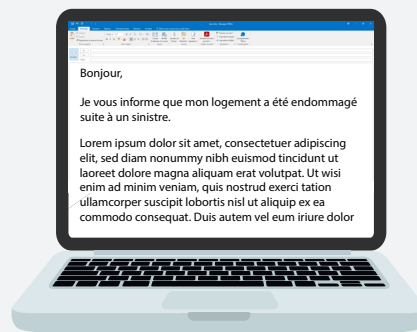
Bonjour,

Je vous informe que mon logement a été endommagé suite à un sinistre.

Lorem ipsum dolor sit amet, consectetuer adipiscing elit, sed diam nonummy nibh euismod tincidunt ut laoreet dolore magna aliquam erat volutpat. Ut wisi enim ad minim veniam, quis nostrud exerci tation ullamcorper suscipit lobortis nisl ut aliquip ex ea commodo consequat. Duis autem vel eum iriure dolor